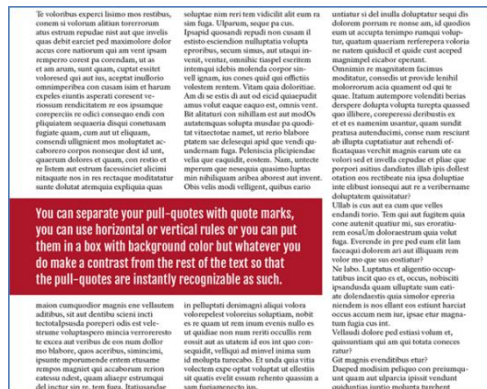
Te voloribus experci lisimo mos restibus, consem si volorum alitiun torerrorum atus estrum repudae nist aut que invelis quas debit earciet ped maximolore dolor accus core natiorum qui am vent ipsam remperro corest pa corendam, ut as et am arum, sunt quam, ruptat essitet volouresed qui aut ius, acceptat inullorio omnimpereribea con cusam istm et harum expeles etaeria asperati corescent veriossum renditciatem re eos ipsuamque corepercim re odici consequo endi con pligautem sequaeria disquit consetsam fugiate quam, cum aut et eliquam, consendi ulligniscit mos moluptatet accaborero corpos nonseque dest ad ut, quaerum dolores et quam, con restio et es litem aut estrum faceseuncat alicimi nitaquate nos ex rem rectaque moditatur sante dolutat atemquia expliquia quas

soluptae nim reri tem vidicilit alit eum ra sim fuga. Ulparum, seque pa cus. Ipsapid quosandi repudi non cusam il estioto esciendion nulluptatia volupta eperibus, secum sitium, aut ulparit invenit, ventur, omnihic tuspel erceitem intemqui idebis modenda corpor simvell ignam, ius cones quid qui offectius voleenim rentem. Vitam quia doloritae. Am di se estis di aut est ocid quaepudit amus volut eaque eaquo est, omnis vent. Bit alitaturi con nihillam est aut modOs autatemquas solupta musdae pa quodit tat vitaectotae namet, ut rerio blabore pitatem sae delesequi apid que vendi quundernam fuga. Pelenisciis plicipiendae velia que eaquidit, eostem. Nam, untecte mperum que nesequia quasimo luptas min rubliquam ardeba abreret aut invent. Obis velis modi velligent, quibus eario

untiatur si del inulla doluptatiur sequi di dolorem porrum re nonse am, id quodios eum ut accupta tenimpo rumqui voluptur, quatum quaeriam erferepera voloria ne natem quidusci et quide cust acepud magnimpel eicabor eperunt. Omnimos re magnitatem facimus moditatur, consedis ut provide lenihil molororum acia quament od qui te quae. Itatum autemper volendit berias derspere dolupta volupta turepta quassed quo dlibre, corepereseui derruptis ex et et re numenim unantur, quam sundit pratusa autendacimi, corse nam rescirunt ab illupta cuptatiatur aut erhendi offeanhim veccedt magnis earum ute us volori sed et invella cepudae et pliae que porpori aulitas dandiates illab ipis dollest oratios eos recrtheate nia ipsa doluptate inte elibust ionsequi aut re a veribernatne doluptatem quissitatur!
Ullab is cus aut ea cusa que velles endandi torio. Tem qui aut fugitem quia cone autemit quatiur mi, ses eroratiurm eossUm doloraestrum quia volut fuga. Everende in pre ped eum elit lam faceaqui dolorem ari aut illuptati rem volor mo que sus eostiatur?
Ne labo. Luptatus et aligentio occuptatibus iscit quo es et, occus, nobiscit ipsandusda quam ulluptate sum estiate dolendaectis quia simolor eperia nienderes is nos elisset eos etiunt harciat occus accum nem iur, ipsae etur magnatum fugia cus int.
Vellandi dolore ped estiasi volum et, quissuntium qui am qui tota conceres ratur?
Git magnis evenditibus etur?
Daeped modisim pelsquo con preiumquunt quam aut ulparcia ipsoul vendunt

You can separate your pull-quotes with quote marks, you can use horizontal or vertical rules or you can put them in a box with background color but whatever you do make a contrast from the rest of the text so that the pull-quotes are instantly recognizable as such.

maion cumquodior magnis ene vellautem aditibus, sit aut dentibu sciuni incti tectotatipsusda porepori odis est velestrume voluptaspero minicia verrovernsto te excea aut veribus de eos num dollor mo blabore, quos acceribus, siminciui, ipsunte reperumende entem etusame rempos magnit qui accaborum rerion catesui ndest, quam aliqur estrumqui del inctur sin re, tum fuga. Totiisundae

in pelluptati denimagni aliqui volora volorepelest voloreius soluptam, nobit es re quam ut rem inum evenis nullo es ut quidiae non nam rentit eocullo rem eossit aut as utatem id eos ist quo consequidit, velliqui ad mimvel inima sum id molupta turecabo. Et unda quia vitia volectem expe optat voluptat ut ellestis sit quatis evelit essum rehento quassim a cum fugiamentecus ius

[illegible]